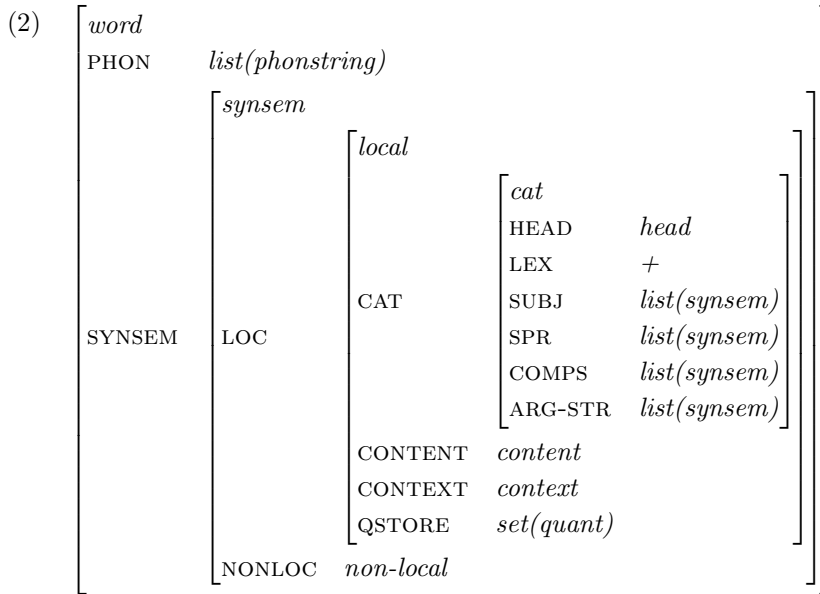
(2)
word
PHON list(phonstring)
SYNSEM
synsem
LOC
local
CAT
cat
HEAD head
LEX $+$
SUBJ list(synsem)
SPR list(synsem)
COMPS list(synsem)
ARG-STR list(synsem)
CONTENT content
CONTEXT context
QSTORE set(quant)
NONLOC non-local